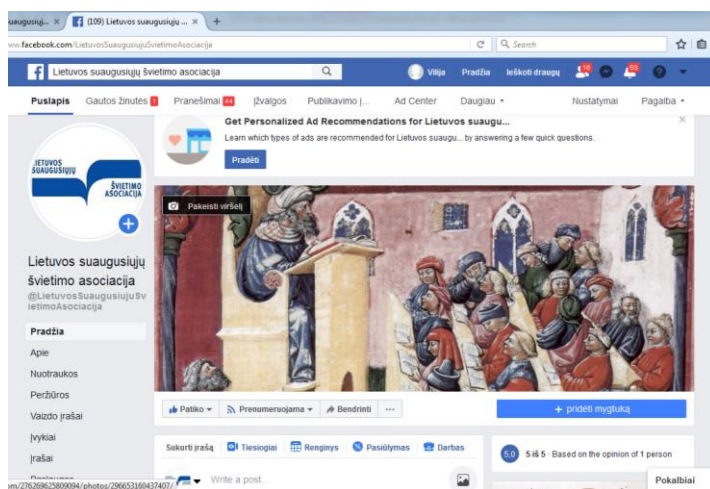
suaugusiųj... × (109) Lietuvos suaugusiųjų ... × +

www.facebook.com/LietuvosSuaugusiujuSvietimoAsociacija

Search

Lietuvos suaugusiųjų švietimo asociacija

Vilija Pradžia Ieškoti draugų 16 93

Puslapis Gautos žinutės 1 Pranešimai 44 Įžvalgos Publikavimo į... Ad Center Daugiau ▾ Nustatymai Pagalba ▾

Get Personalized Ad Recommendations for Lietuvos suaugu...

Learn which types of ads are recommended for Lietuvos suaugu... by answering a few quick questions.

Pradėti

LIETUVOS SUAUGUSIŲJŲ ŠVIETIMO ASOCIACIJA

Pakeisti viršelį

Lietuvos suaugusiųjų švietimo asociacija

@LietuvosSuaugusiujuSvietimoAsociacija

Pradžia

Apie

Nuotraukos

Peržiūros

Vaizdo įrašai

Įvykiai

Įrašai

Patinka ▾ Prenumeruojama ▾ Bendrinti ···

+ pridėti mygtuką

Sukurti įrašą Tiesiogiai Renginys Pasiūlymas Darbas

Write a post...

5.0 5 iš 5 · Based on the opinion of 1 person

Pokalbiai

om/276269625809094/photos/296653160437407/